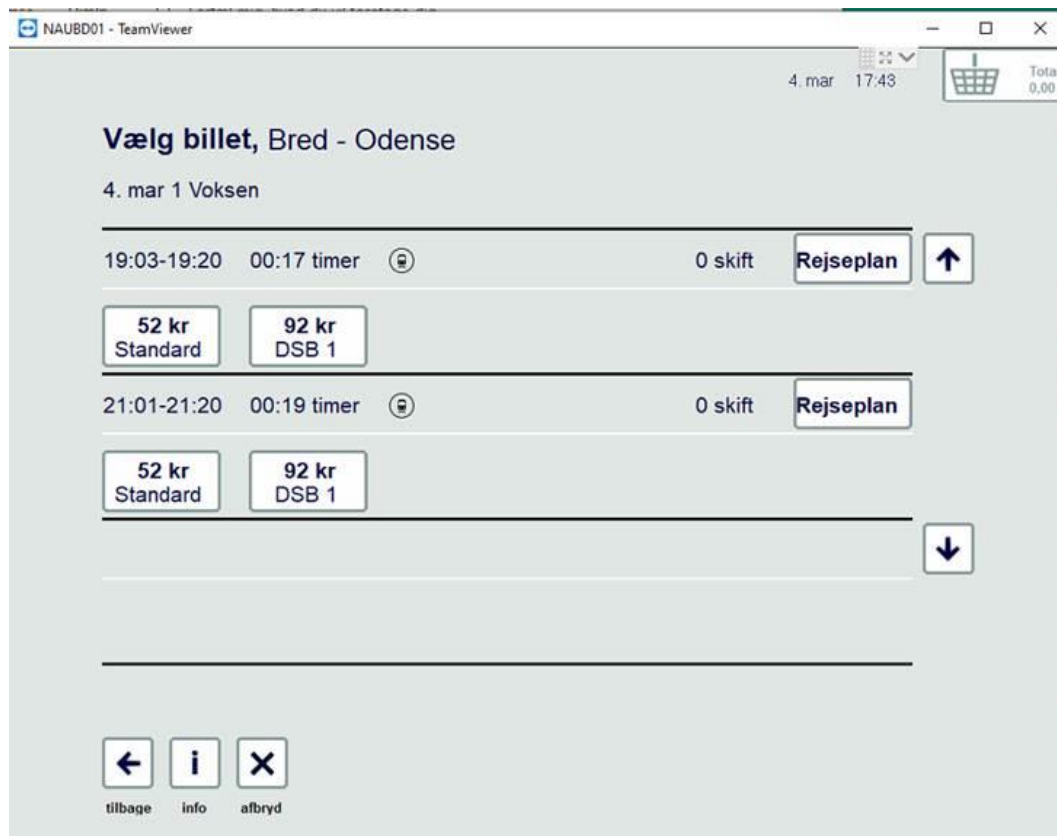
NAUBD01 - TeamViewer

4. mar 17:43

Tota
0,00

**Vælg billet,** Bred - Odense

4. mar 1 Voksen

19:03-19:20 00:17 timer 0 skift Rejseplan

52 kr
Standard

92 kr
DSB 1

21:01-21:20 00:19 timer 0 skift Rejseplan

52 kr
Standard

92 kr
DSB 1

tilbage info afbryd